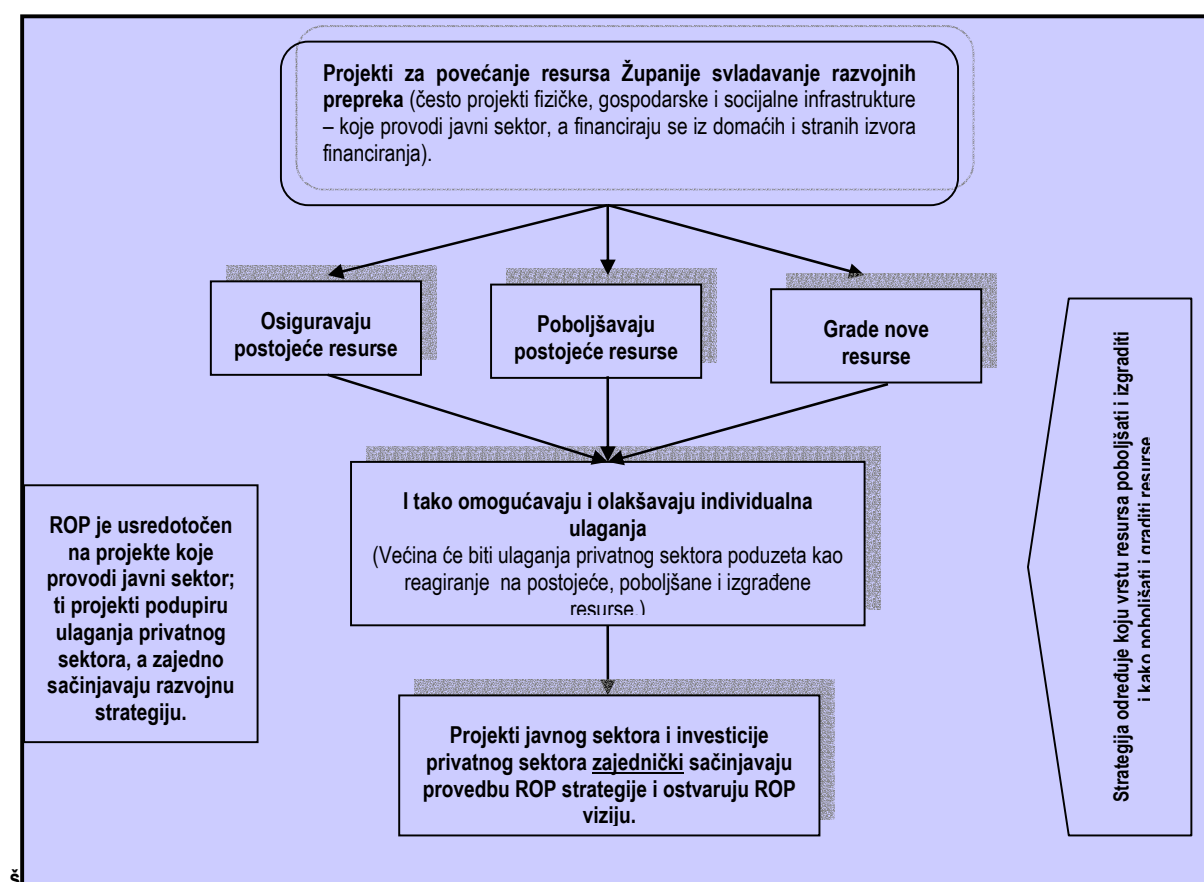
**Projekti za povećanje resursa Županije svladavanje razvojnih prepreka** (često projekti fizičke, gospodarske i socijalne infrastrukture – koje provodi javni sektor, a financiraju se iz domaćih i stranih izvora financiranja).

**Osiguravaju postojeće resurse**

**Poboljšavaju postojeće resurse**

**Grade nove resurse**

**Strategija određuje koju vrstu resursa poboljšati i izgraditi i kako poboljšati i graditi resurse**

**ROP je usredotočen na projekte koje provodi javni sektor; ti projekti podupiru ulaganja privatnog sektora, a zajedno sačinjavaju razvojnu strategiju.**

**I tako omogućavaju i olakšavaju individualna ulaganja**
(Većina će biti ulaganja privatnog sektora poduzeta kao reagiranje na postojeće, poboljšane i izgrađene resurse.)

**Projekti javnog sektora i investicije privatnog sektora zajednički sačinjavaju provedbu ROP strategije i ostvaruju ROP viziju.**

š